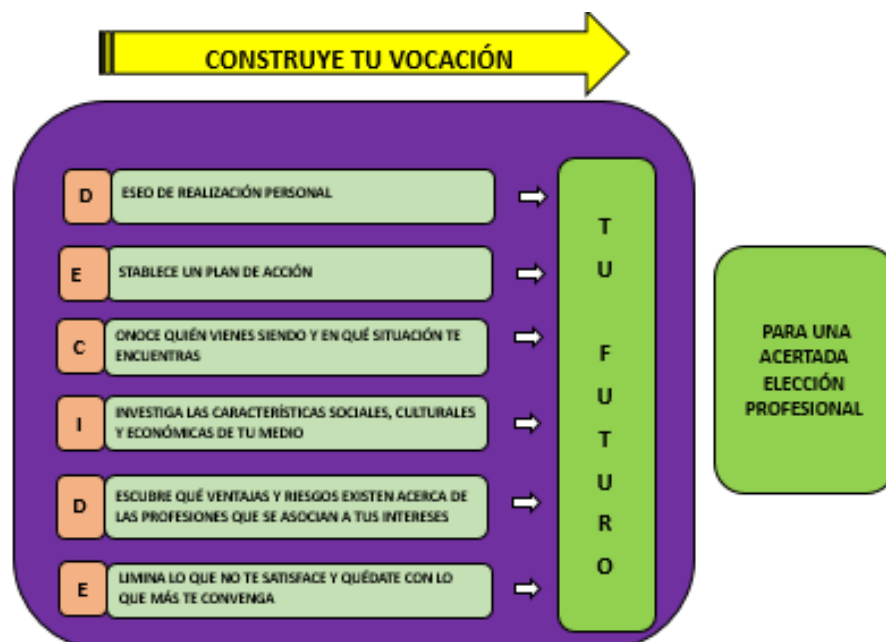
CONSTRUYE TU VOCACIÓN

D ESEO DE REALIZACIÓN PERSONAL

E STABLECE UN PLAN DE ACCIÓN

C ONOCE QUIÉN VIENES SIENDO Y EN QUÉ SITUACIÓN TE ENCUENTRAS

I INVESTIGA LAS CARACTERÍSTICAS SOCIALES, CULTURALES Y ECONÓMICAS DE TU MEDIO

D ESCUBRE QUÉ VENTAJAS Y RIESGOS EXISTEN ACERCA DE LAS PROFESIONES QUE SE ASOCIAN A TUS INTERESES

E LIMINA LO QUE NO TE SATISFACE Y QUÉDATE CON LO QUE MÁS TE CONVENGA

T U F U T U R O

PARA UNA ACERTADA ELECCIÓN PROFESIONAL